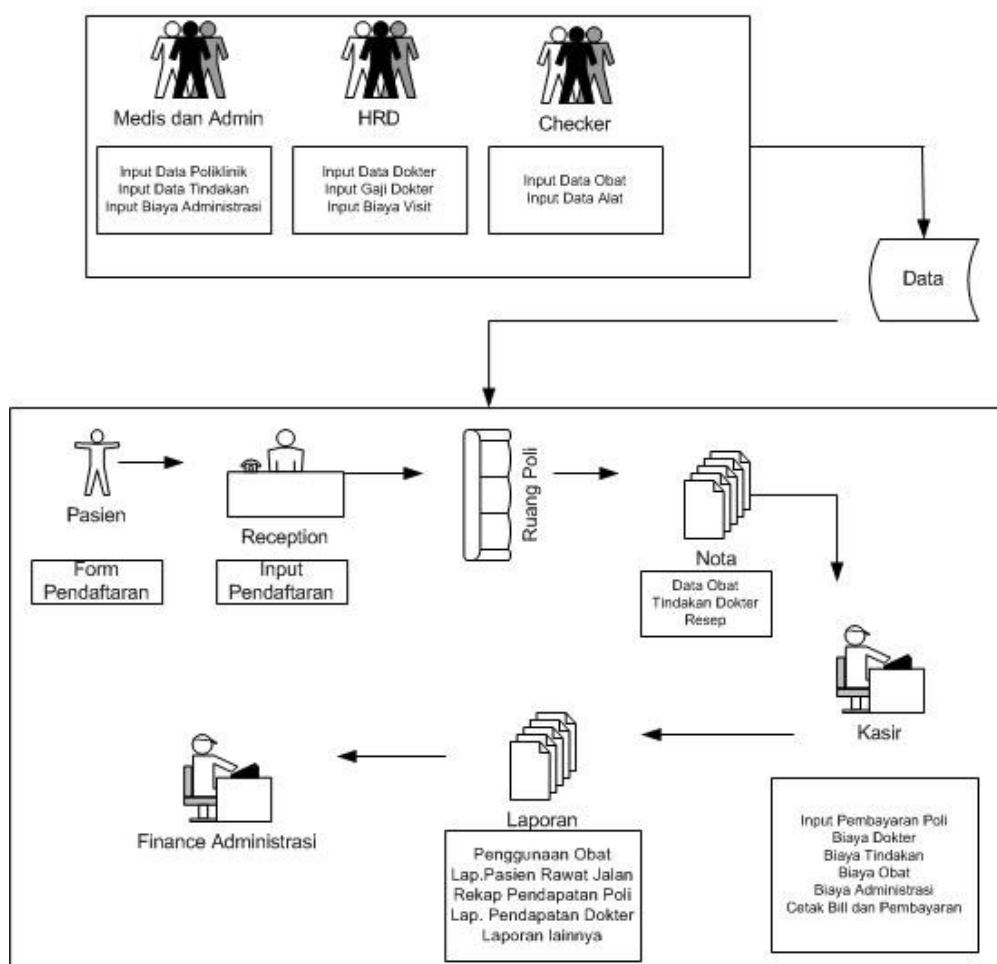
Medis dan Admin

Input Data Poliklinik
Input Data Tindakan
Input Biaya Administrasi

HRD

Input Data Dokter
Input Gaji Dokter
Input Biaya Visit

Checker

Input Data Obat
Input Data Alat

Data

Pasien

Form Pendaftaran

Reception

Input Pendaftaran

Ruang Poli

Nota

Data Obat
Tindakan Dokter
Resep

Kasir

Input Pembayaran Poli
Biaya Dokter
Biaya Tindakan
Biaya Obat
Biaya Administrasi
Cetak Bill dan Pembayaran

Laporan

Penggunaan Obat
Lap.Pasien Rawat Jalan
Rekap Pendapatan Poli
Lap. Pendapatan Dokter
Laporan lainnya

Finance Administrasi